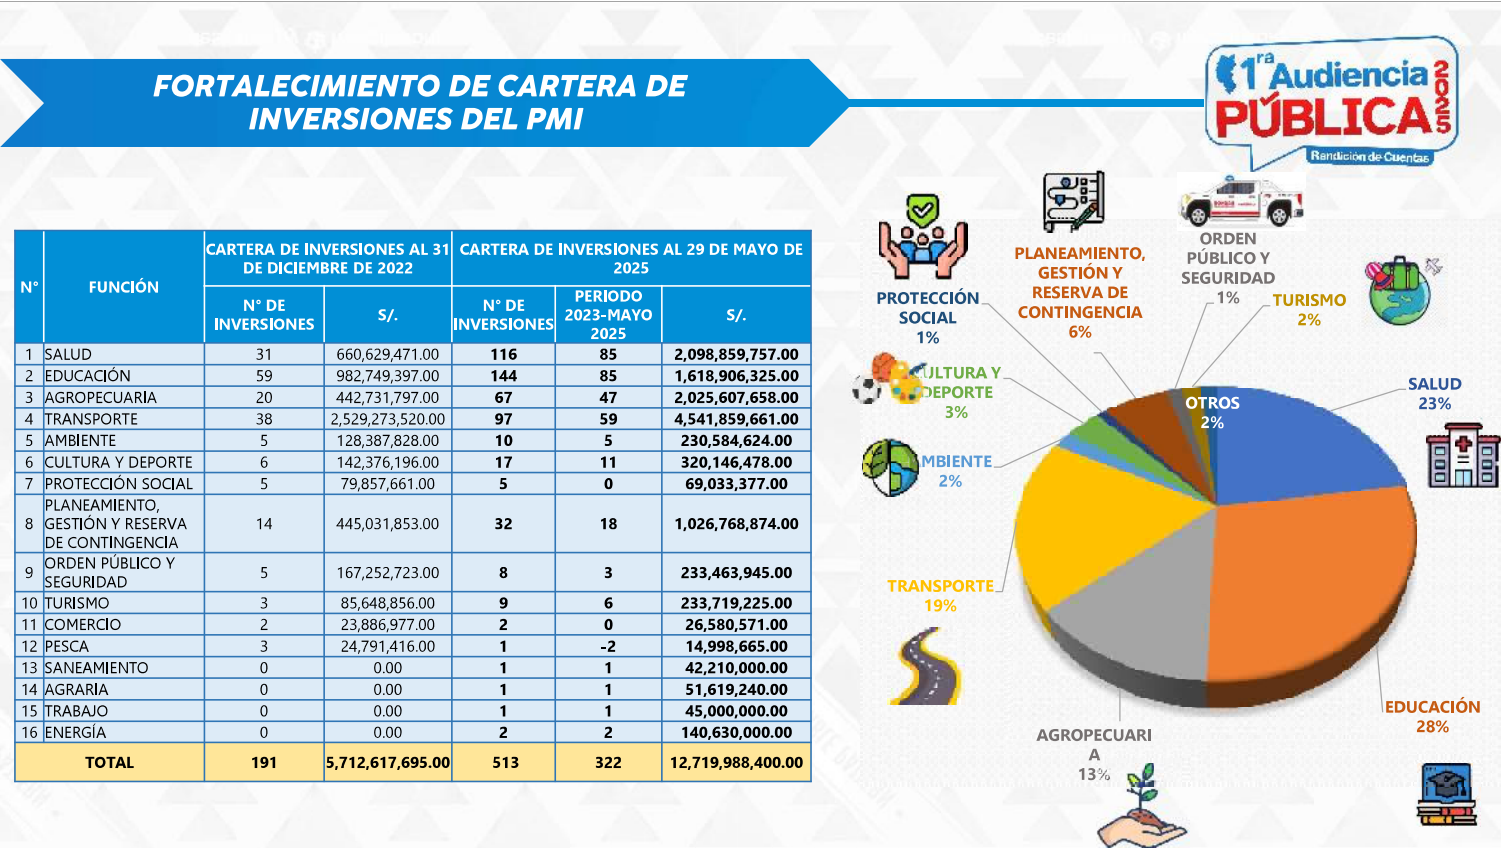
FORTALECIMIENTO DE CARTERA DE INVERSIONES DEL PMI

1ra Audiencia PÚBLICA 2025
Rendición de Cuentas

| N° | FUNCIÓN | CARTERA DE INVERSIONES AL 31 DE DICIEMBRE DE 2022 N° DE INVERSIONES | S/. | CARTERA DE INVERSIONES AL 29 DE MAYO DE 2025 N° DE INVERSIONES | PERIODO 2023-MAYO 2025 | S/. |
|---|---|---|---|---|---|---|
| 1 | SALUD | 31 | 660,629,471.00 | 116 | 85 | 2,098,859,757.00 |
| 2 | EDUCACIÓN | 59 | 982,749,397.00 | 144 | 85 | 1,618,906,325.00 |
| 3 | AGROPECUARIA | 20 | 442,731,797.00 | 67 | 47 | 2,025,607,658.00 |
| 4 | TRANSPORTE | 38 | 2,529,273,520.00 | 97 | 59 | 4,541,859,661.00 |
| 5 | AMBIENTE | 5 | 128,387,828.00 | 10 | 5 | 230,584,624.00 |
| 6 | CULTURA Y DEPORTE | 6 | 142,376,196.00 | 17 | 11 | 320,146,478.00 |
| 7 | PROTECCIÓN SOCIAL | 5 | 79,857,661.00 | 5 | 0 | 69,033,377.00 |
| 8 | PLANEAMIENTO, GESTIÓN Y RESERVA DE CONTINGENCIA | 14 | 445,031,853.00 | 32 | 18 | 1,026,768,874.00 |
| 9 | ORDEN PÚBLICO Y SEGURIDAD | 5 | 167,252,723.00 | 8 | 3 | 233,463,945.00 |
| 10 | TURISMO | 3 | 85,648,856.00 | 9 | 6 | 233,719,225.00 |
| 11 | COMERCIO | 2 | 23,886,977.00 | 2 | 0 | 26,580,571.00 |
| 12 | PESCA | 3 | 24,791,416.00 | 1 | -2 | 14,998,665.00 |
| 13 | SANEAMIENTO | 0 | 0.00 | 1 | 1 | 42,210,000.00 |
| 14 | AGRARIA | 0 | 0.00 | 1 | 1 | 51,619,240.00 |
| 15 | TRABAJO | 0 | 0.00 | 1 | 1 | 45,000,000.00 |
| 16 | ENERGÍA | 0 | 0.00 | 2 | 2 | 140,630,000.00 |
| | TOTAL | 191 | 5,712,617,695.00 | 513 | 322 | 12,719,988,400.00 |

PROTECCIÓN SOCIAL 1%
PLANEAMIENTO, GESTIÓN Y RESERVA DE CONTINGENCIA 6%
ORDEN PÚBLICO Y SEGURIDAD 1%
TURISMO 2%
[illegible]ULTURA Y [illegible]EPORTE 3%
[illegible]MBIENTE 2%
OTROS 2%
SALUD 23%
TRANSPORTE 19%
AGROPECUARIA 13%
EDUCACIÓN 28%